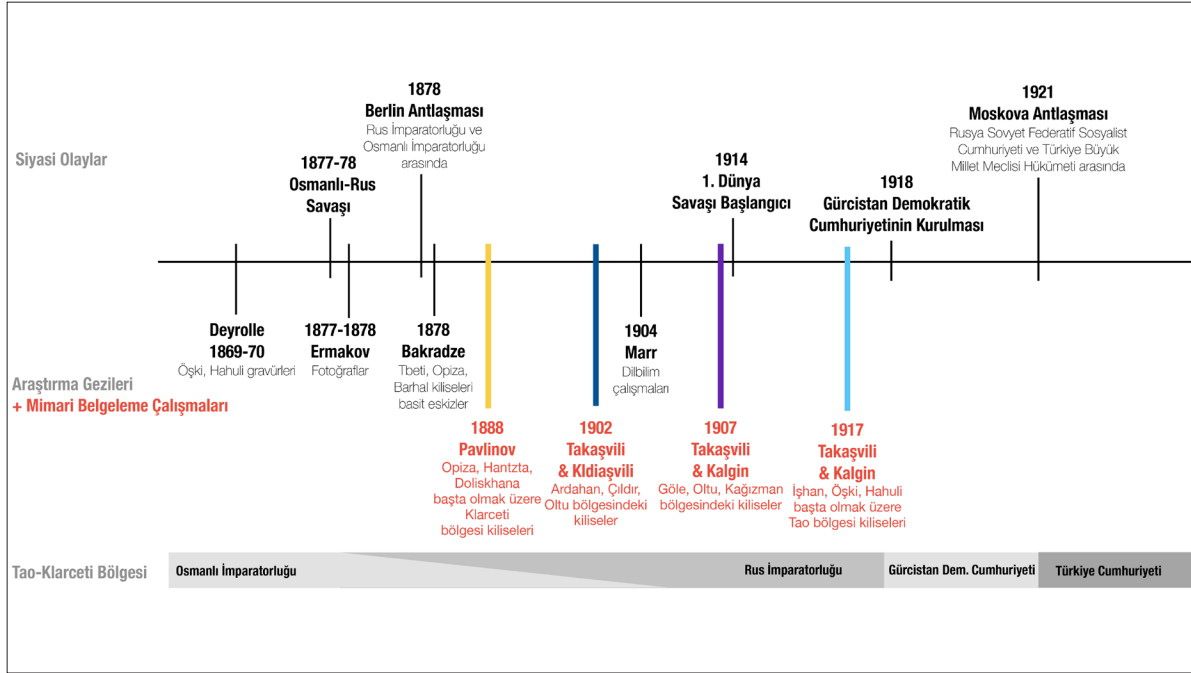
Siyasi Olaylar

1877-78
Osmanlı-Rus Savaşı

1878
Berlin Antlaşması
Rus İmparatorluğu ve Osmanlı İmparatorluğu arasında

1914
1. Dünya Savaşı Başlangıcı

1918
Gürcistan Demokratik Cumhuriyetinin Kurulması

1921
Moskova Antlaşması
Rusya Sovyet Federatif Sosyalist Cumhuriyeti ve Türkiye Büyük Millet Meclisi Hükümeti arasında

Deyrolle
1869-70
Öşki, Hahuli gravürleri

1877-1878
Ermakov
Fotoğraflar

1878
Bakradze
Tbeti, Opiza, Barhal kiliseleri basit eskizler

1904
Marr
Dilbilim çalışmaları

Araştırma Gezileri
+ Mimari Belgeleme Çalışmaları

1888
Pavlinov
Opiza, Hantzta, Doliskhana başta olmak üzere Klarceti bölgesi kiliseleri

1902
Takaşvili & Kldiaşvili
Ardahan, Çıldır, Oltu bölgesindeki kiliseler

1907
Takaşvili & Kalgin
Göle, Oltu, Kağızman bölgesindeki kiliseler

1917
Takaşvili & Kalgin
İşhan, Öşki, Hahuli başta olmak üzere Tao bölgesi kiliseleri

Tao-Klarceti Bölgesi

Osmanlı İmparatorluğu

Rus İmparatorluğu

Gürcistan Dem. Cumhuriyeti

Türkiye Cumhuriyeti